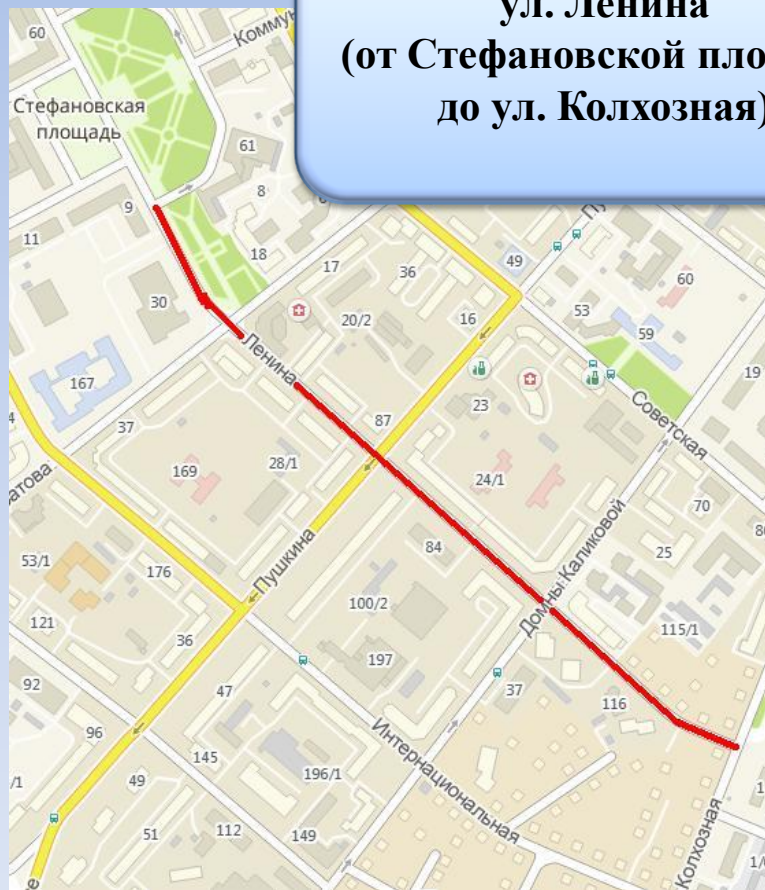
ул. Ленина
(от Стефановской пло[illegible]
до ул. Колхозная)

60
Коммун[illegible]
Стефановская площадь
61
8
9
11
18
30
17
36
49
60
53
59
20/2
16
Пу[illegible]
Ленина
167
19
23
Советская
87
37
169
28/1
24/1
70
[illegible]атова
Домны Каликовой
25
Пушкина
84
53/1
176
100/2
115/1
121
36
197
92
47
37
116
96
145
Интернациональная
196/1
49
51
112
149
Колхозная